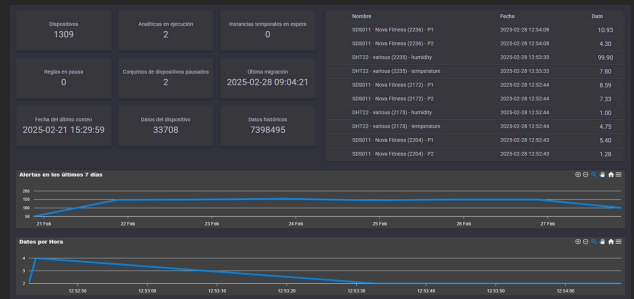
Dispositivos
1309

Analíticas en ejecución
2

Instancias temporales en espera
0

Reglas en pausa
0

Conjuntos de dispositivos pausados
2

Último migración
2025-02-28 09:04:21

Fecha del último control
2025-02-21 15:29:59

Datos del dispositivo
33708

Datos históricos
7398495

| Nombre | Fecha | Dato |
|---|---|---|
| SDS011 - Nova Fitness (2236) - P1 | 2025-02-28 12:54:08 | 10.93 |
| SDS011 - Nova Fitness (2236) - P2 | 2025-02-28 12:54:08 | 4.30 |
| DHT22 - various (2235) - humidity | 2025-02-28 12:53:33 | 99.90 |
| DHT22 - various (2235) - temperature | 2025-02-28 12:53:33 | 7.80 |
| SDS011 - Nova Fitness (2172) - P1 | 2025-02-28 12:52:44 | 8.59 |
| SDS011 - Nova Fitness (2172) - P2 | 2025-02-28 12:52:44 | 7.33 |
| DHT22 - various (2173) - humidity | 2025-02-28 12:52:44 | 1.00 |
| DHT22 - various (2173) - temperature | 2025-02-28 12:52:44 | 4.75 |
| SDS011 - Nova Fitness (2204) - P1 | 2025-02-28 12:52:43 | 5.40 |
| SDS011 - Nova Fitness (2204) - P2 | 2025-02-28 12:52:43 | 1.28 |

Alertas en los últimos 7 días

200
150
100
50

21 Feb
22 Feb
23 Feb
24 Feb
25 Feb
26 Feb
27 Feb

Datos por Hora

4
2

12:52:50
12:53:00
12:53:10
12:53:20
12:53:30
12:53:40
12:53:50
12:54:00